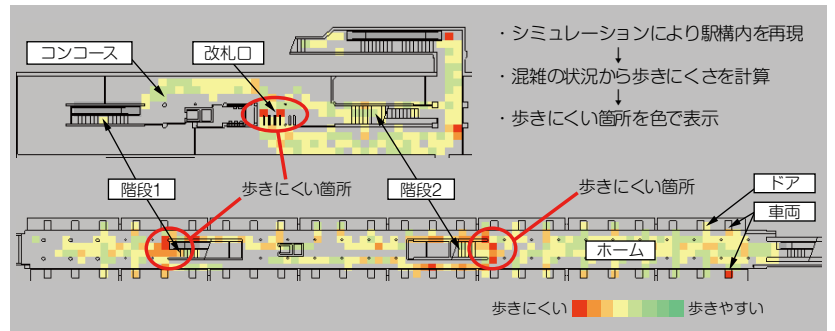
・シミュレーションにより駅構内を再現
↓
・混雑の状況から歩きにくさを計算
↓
・歩きにくい箇所を色で表示

コンコース

改札口

階段1

歩きにくい箇所

階段2

歩きにくい箇所

ドア

車両

ホーム

歩きにくい

歩きやすい